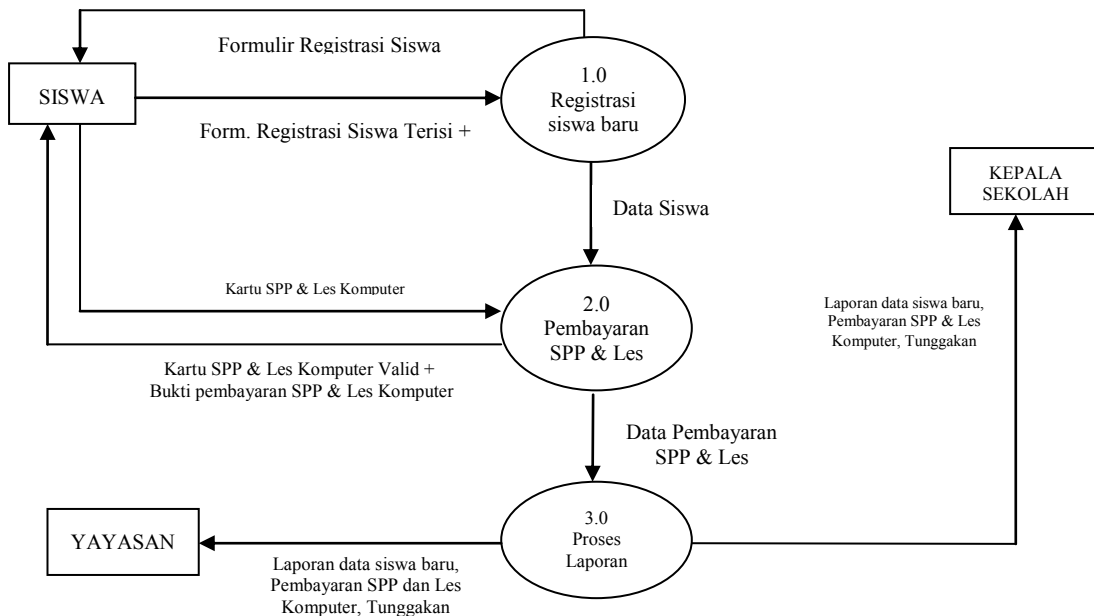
Formulir Registrasi Siswa

SISWA

1.0
Registrasi
siswa baru

Form. Registrasi Siswa Terisi +

KEPALA
SEKOLAH

Data Siswa

Kartu SPP & Les Komputer

2.0
Pembayaran
SPP & Les

Laporan data siswa baru, Pembayaran SPP & Les Komputer, Tunggakan

Kartu SPP & Les Komputer Valid +
Bukti pembayaran SPP & Les Komputer

Data Pembayaran
SPP & Les

YAYASAN

3.0
Proses
Laporan

Laporan data siswa baru, Pembayaran SPP dan Les Komputer, Tunggakan